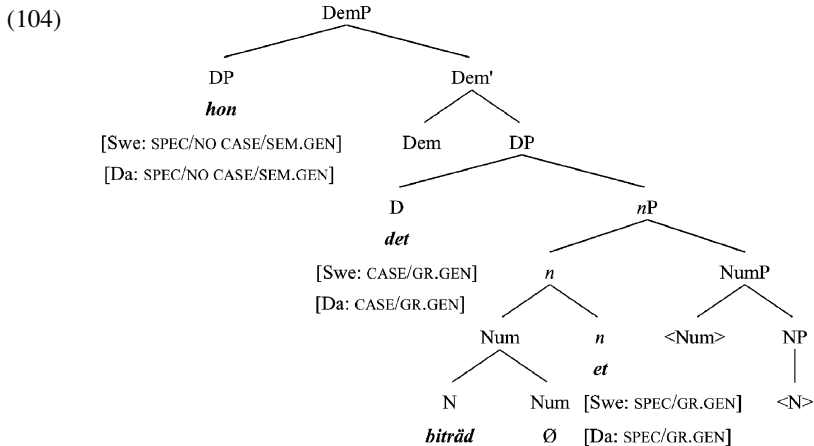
(104)

DemP

DP

*hon*

[Swe: SPEC/NO CASE/SEM.GEN]

[Da: SPEC/NO CASE/SEM.GEN]

Dem'

Dem

DP

D

*det*

[Swe: CASE/GR.GEN]

[Da: CASE/GR.GEN]

$n$P

$n$

NumP

Num

$n$

*et*

<Num>

NP

N

*biträd*

Num

Ø

[Swe: SPEC/GR.GEN]

[Da: SPEC/GR.GEN]

<N>